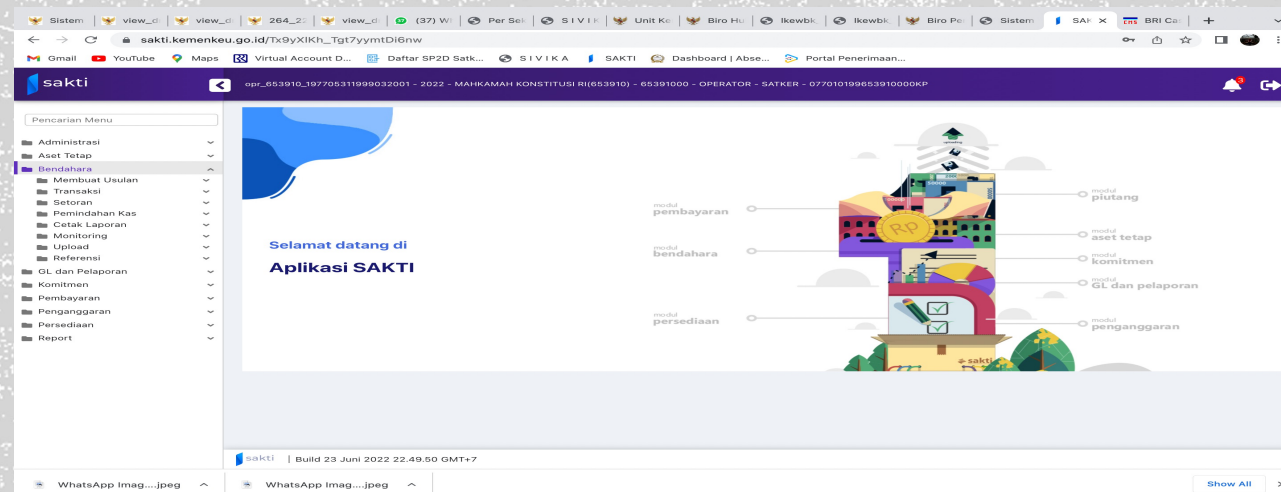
Sistem | view_d | view_d | 264_2 | view_d | (37) Wh | Per Sek | S I V I K | Unit Ke | Biro Hu | Ikewbk | Ikewbk | Biro Pe | Sistem | SAK × | BRI Ca | +

sakti.kemenkeu.go.id/Tx9yXIKh_Tgt7yymtDi6nw

Gmail YouTube Maps Virtual Account D... Daftar SP2D Satk... S I V I K A SAKTI Dashboard | Abse... Portal Penerimaan...

sakti

opr_653910_197705311999032001 - 2022 - MAHKAMAH KONSTITUSI RI(653910) - 65391000 - OPERATOR - SATKER - 077010199653910000KP

3

Pencarian Menu

Administrasi
Aset Tetap
Bendahara
Membuat Usulan
Transaksi
Setoran
Pemindahan Kas
Cetak Laporan
Monitoring
Upload
Referensi
GL dan Pelaporan
Komitmen
Pembayaran
Penganggaran
Persediaan
Report

Selamat datang di
Aplikasi SAKTI

modul pembayaran
modul bendahara
modul persediaan
modul piutang
modul aset tetap
modul komitmen
modul GL dan pelaporan
modul penganggaran

Rp

sakti

sakti | Build 23 Juni 2022 22.49.50 GMT+7

WhatsApp Imag....jpeg
WhatsApp Imag....jpeg
Show All